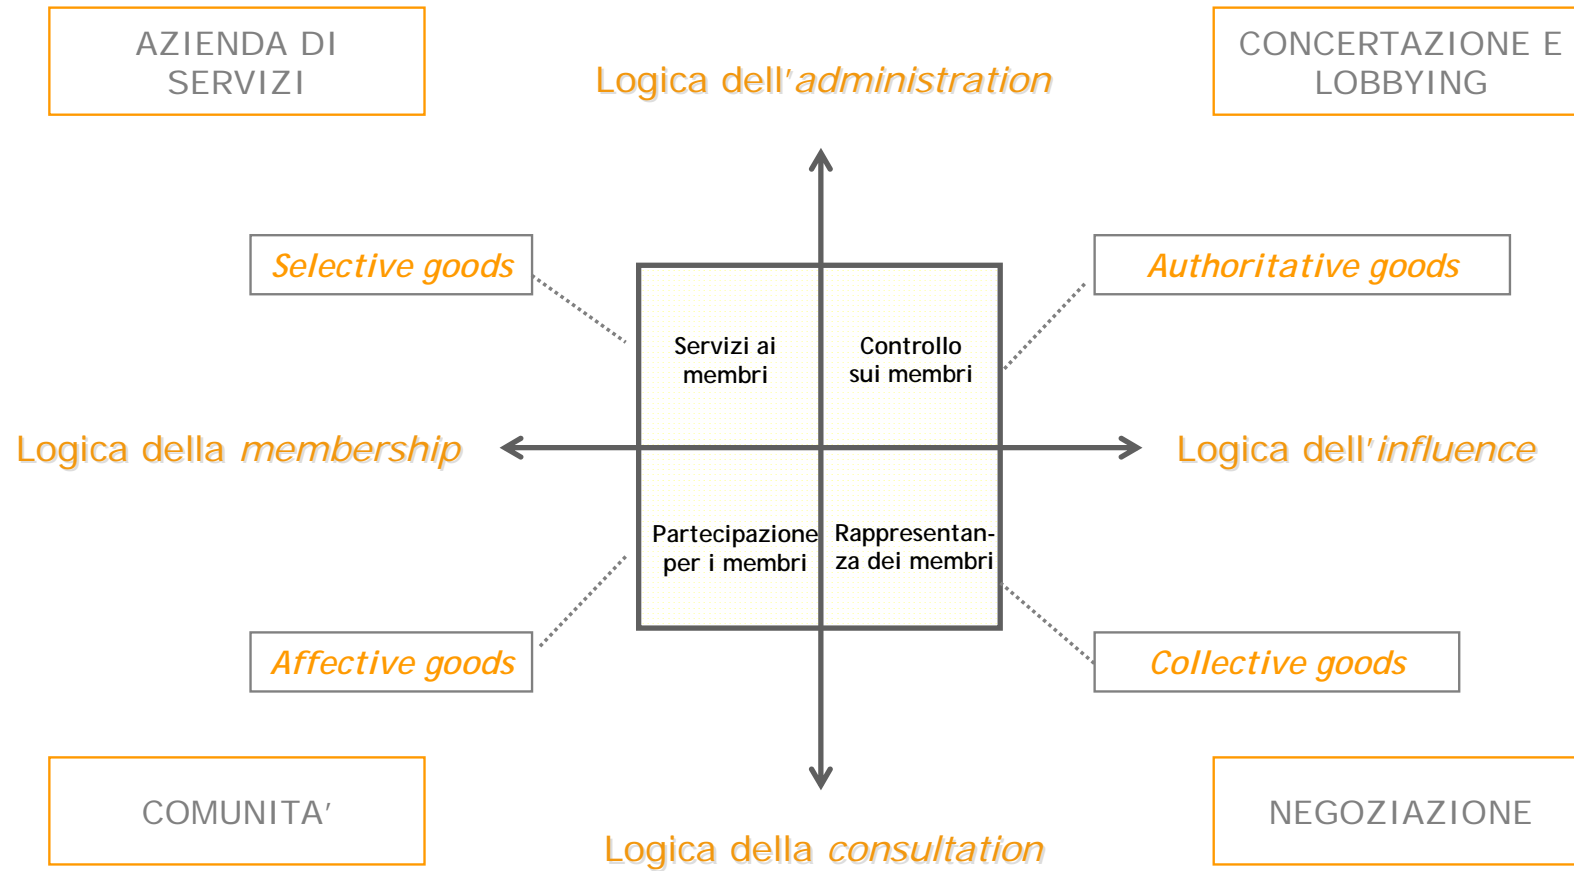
AZIENDA DI SERVIZI

Logica dell'administration

CONCERTAZIONE E LOBBYING

Selective goods

Authoritative goods

Servizi ai membri

Controllo sui membri

Logica della membership

Logica dell'influence

Partecipazione per i membri

Rappresentanza dei membri

Affective goods

Collective goods

COMUNITA'

Logica della consultation

NEGOZIAZIONE